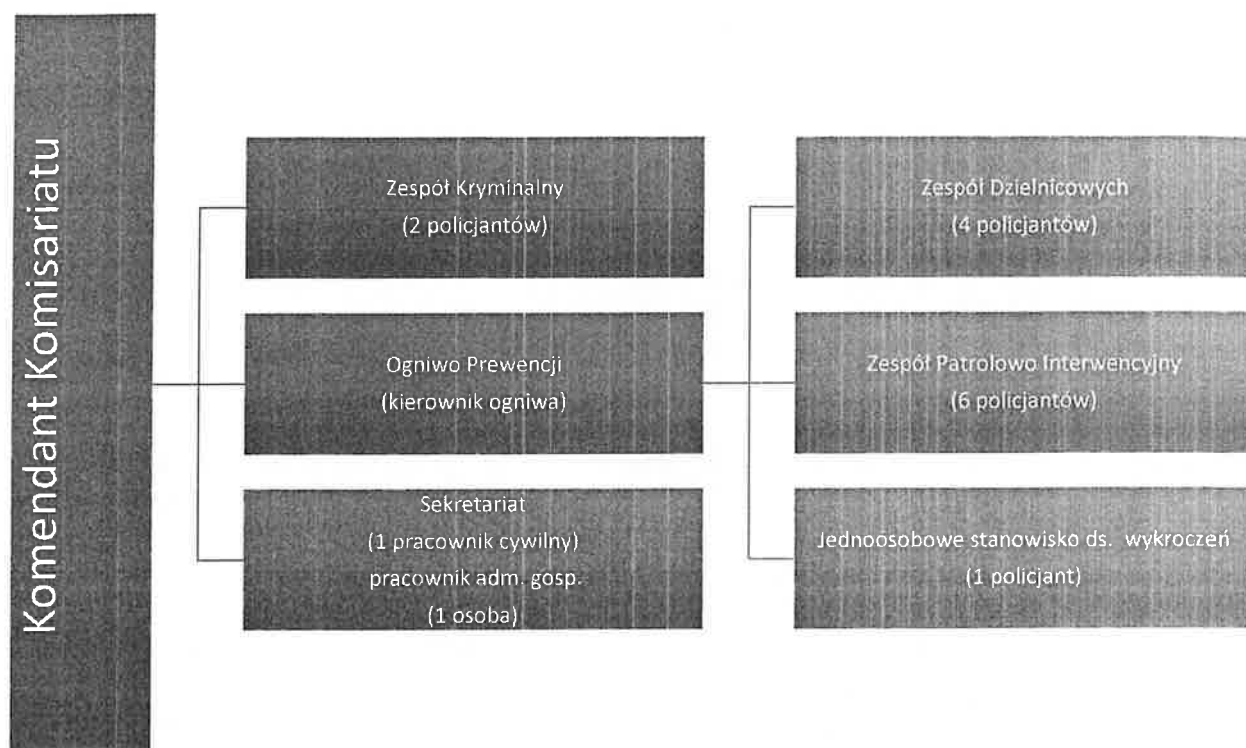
Komendant Komisariatu

Zespół Kryminalny
(2 policjantów)

Ogniwo Prewencji
(kierownik ogniwa)

Sekretariat
(1 pracownik cywilny)
pracownik adm. gosp.
(1 osoba)

Zespół Dzielnicowych
(4 policjantów)

Zespół Patrolowo Interwencyjny
(6 policjantów)

Jednoosobowe stanowisko ds. wykroczeń
(1 policjant)